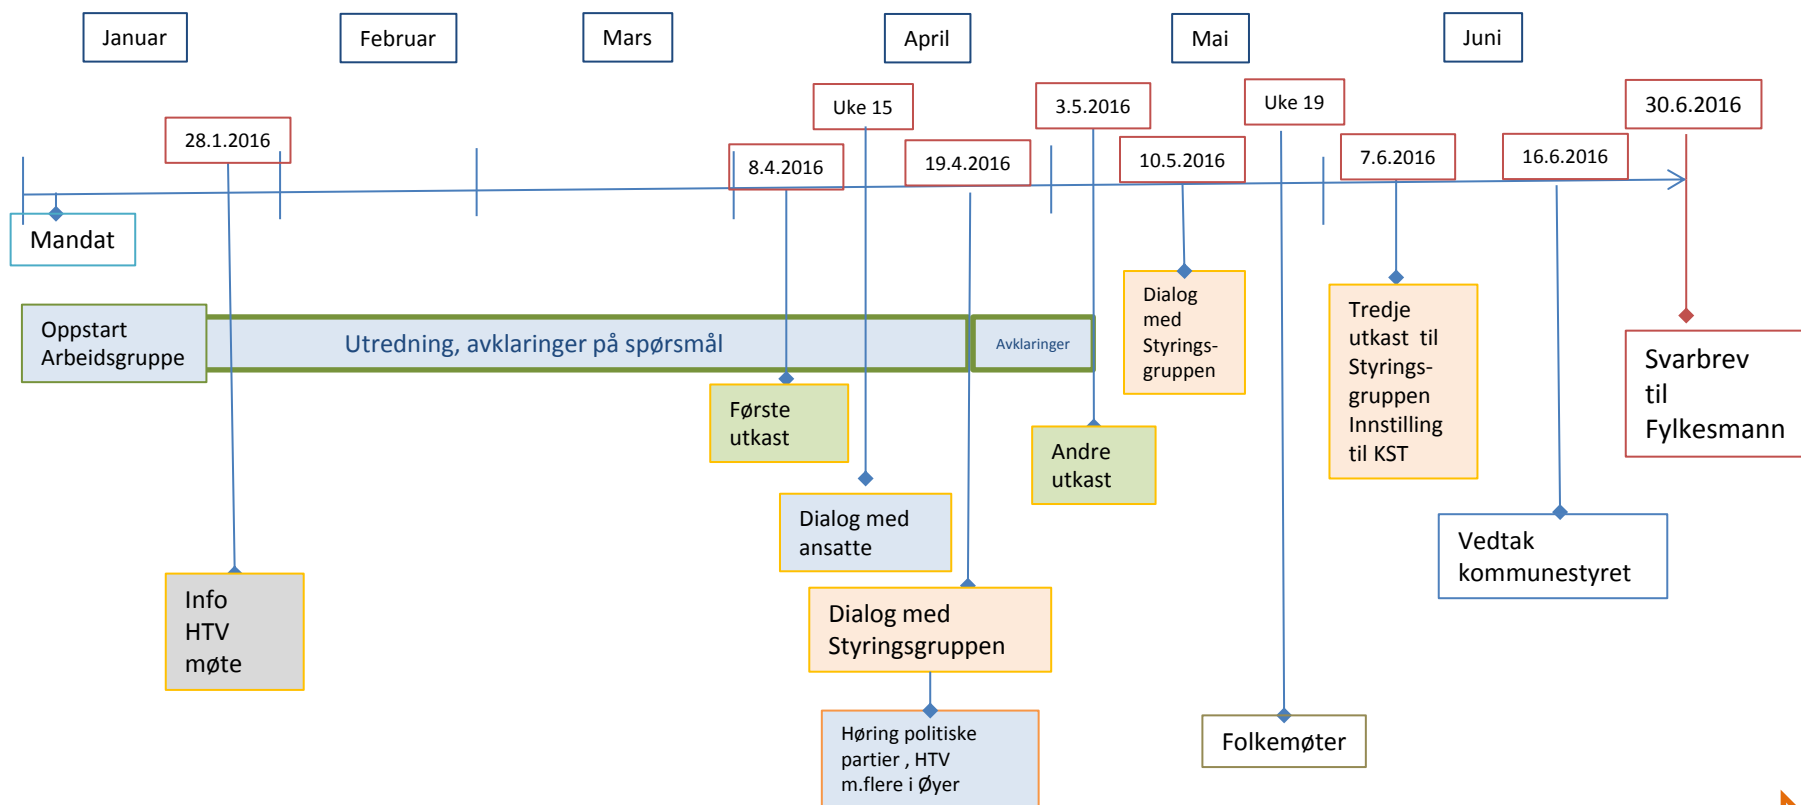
Januar

Februar

Mars

April

Mai

Juni

28.1.2016

Uke 15

8.4.2016

19.4.2016

3.5.2016

10.5.2016

Uke 19

7.6.2016

16.6.2016

30.6.2016

Mandat

Oppstart Arbeidsgruppe

Utredning, avklaringer på spørsmål

Avklaringer

Dialog med Styrings-gruppen

Tredje utkast til Styrings-gruppen Innstilling til KST

Svarbrev til Fylkesmann

Første utkast

Andre utkast

Dialog med ansatte

Vedtak kommunestyret

Info HTV møte

Dialog med Styringsgruppen

Høring politiske partier , HTV m.flere i Øyer

Folkemøter